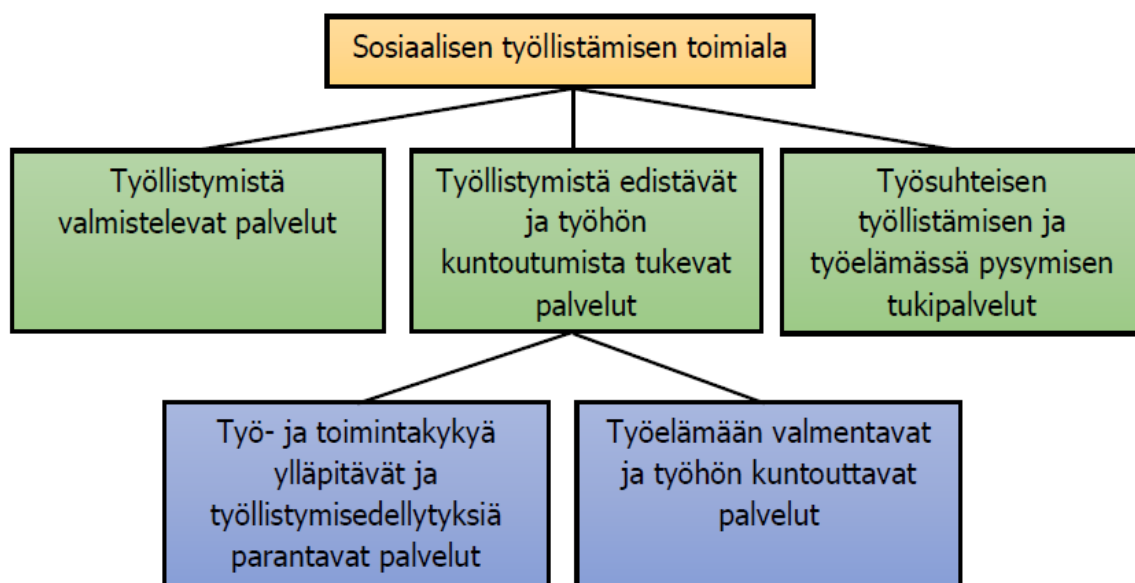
Sosiaalisen työllistämisen toimiala

Työllistymistä valmistelevat palvelut

Työllistymistä edistävät ja työhön kuntoutumista tukevat palvelut

Työsuhteisen työllistämisen ja työelämässä pysymisen tukipalvelut

Työ- ja toimintakykyä ylläpitävät ja työllistymisedellytyksiä parantavat palvelut

Työelämään valmentavat ja työhön kuntouttavat palvelut